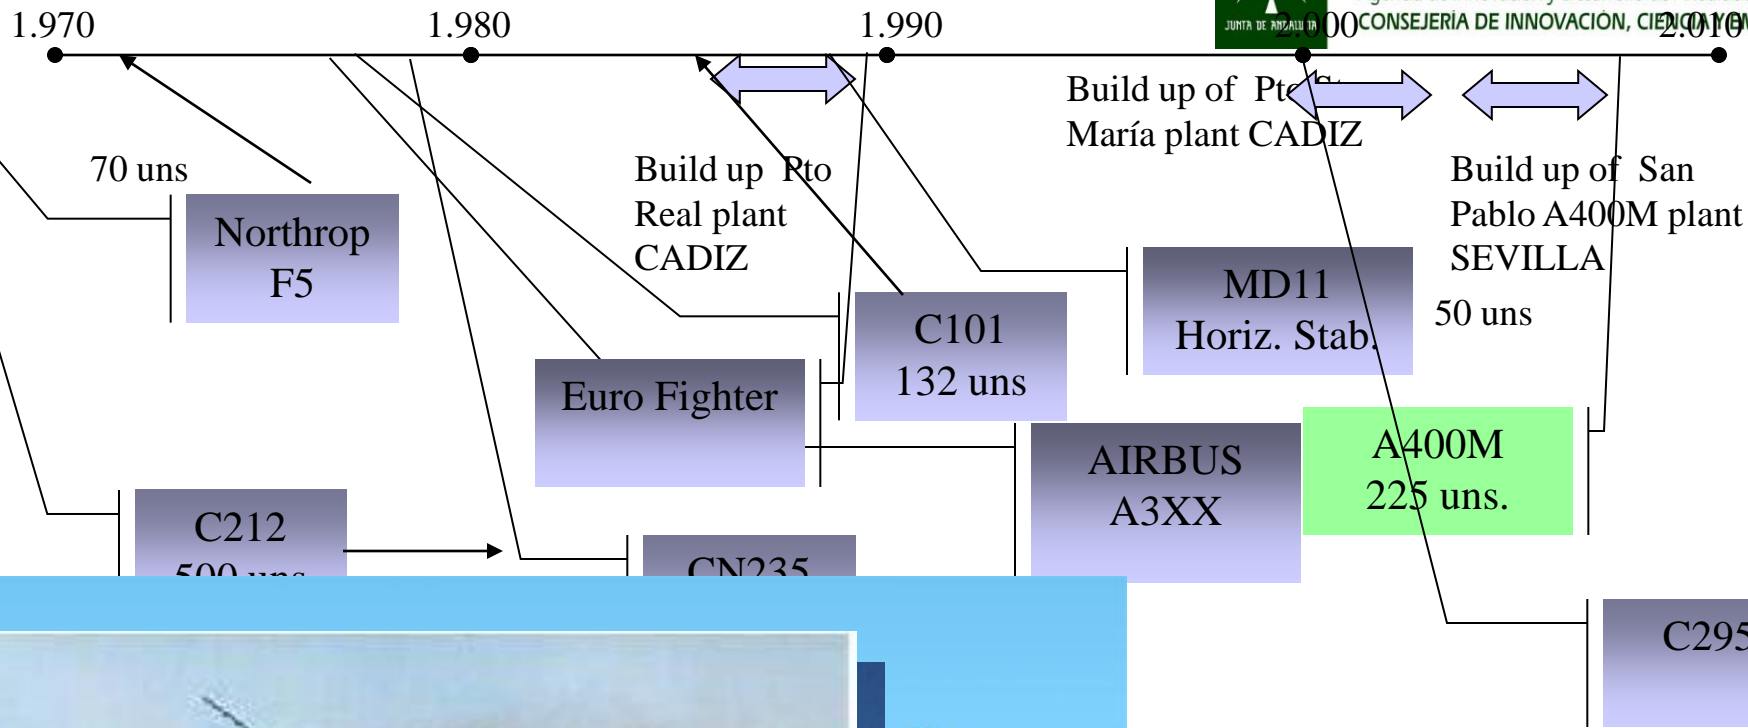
1.970 1.980 1.990 2.000 2.010

JUNTA DE ANDALUCIA CONSEJERÍA DE INNOVACION, CIEN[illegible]

Build up of Pto St. María plant CADIZ

Build up of San Pablo A400M plant SEVILLA

70 uns

Northrop F5

Build up Pto Real plant CADIZ

MD11 Horiz. Stab.

50 uns

C101 132 uns

Euro Fighter

AIRBUS A3XX

A400M 225 uns.

C212 500 uns

CN235

C295